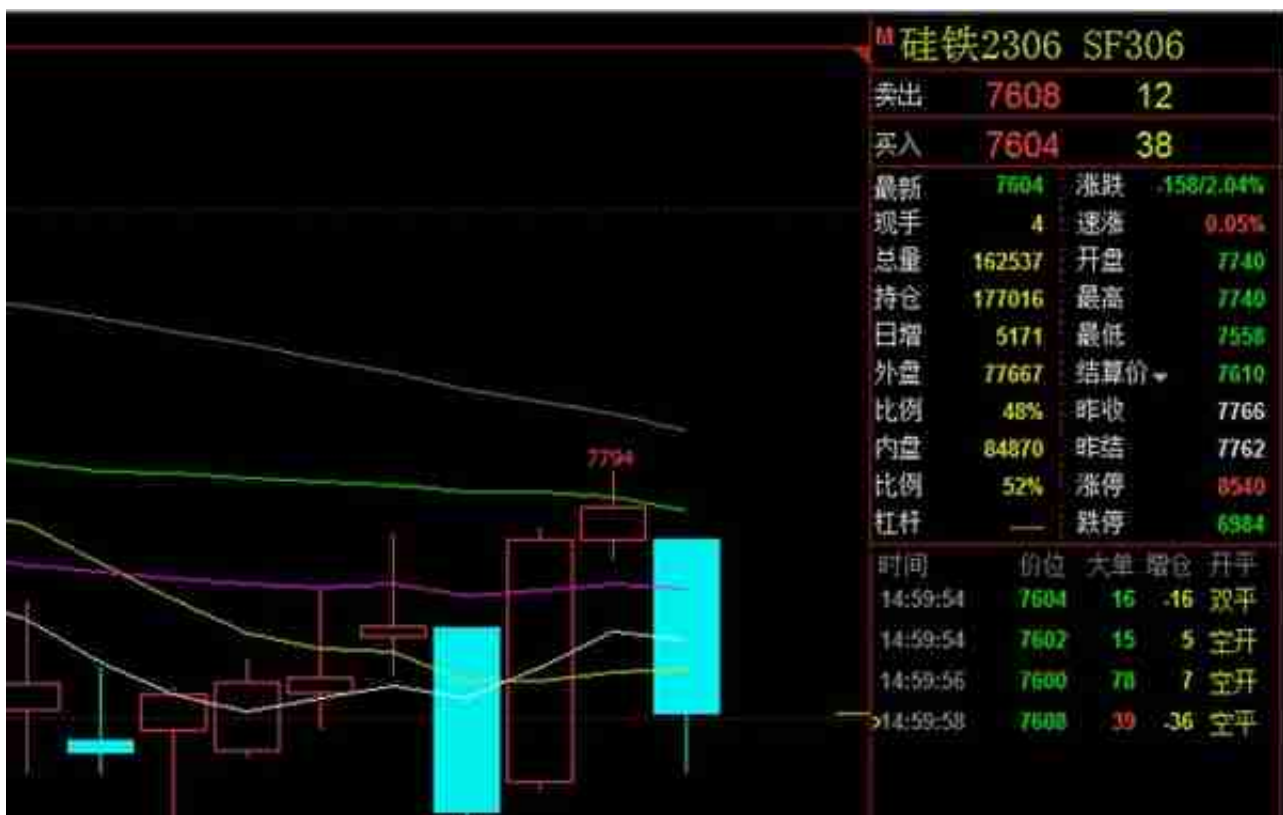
7794

M硅铁2306 SF306

| 卖出 | 7608 | 12 |
|---|---|---|
| 买入 | 7604 | 38 |

| 最新 | 7604 | 涨跌 | -158/2.04% |
|---|---|---|---|
| 现手 | 4 | 速涨 | 0.05% |
| 总量 | 162537 | 开盘 | 7740 |
| 持仓 | 177016 | 最高 | 7740 |
| 日增 | 5171 | 最低 | 7558 |
| 外盘 | 77667 | 结算价 | 7610 |
| 比例 | 48% | 昨收 | 7766 |
| 内盘 | 84870 | 昨结 | 7762 |
| 比例 | 52% | 涨停 | 8540 |
| 杠杆 | — | 跌停 | 6984 |

| 时间 | 价位 | 大单 | 增仓 | 开平 |
|---|---|---|---|---|
| 14:59:54 | 7604 | 16 | -16 | 双平 |
| 14:59:54 | 7602 | 15 | 5 | 空开 |
| 14:59:56 | 7600 | 78 | 7 | 空开 |
| >14:59:58 | 7608 | 39 | -36 | 空平 |